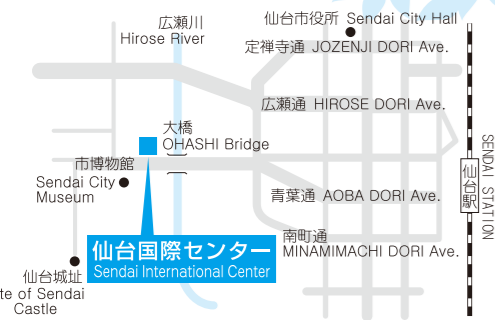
広瀬川
Hirose River

仙台市役所 Sendai City Hall

定禅寺通 JOZENJI DORI Ave.

広瀬通 HIROSE DORI Ave.

大橋
OHASHI Bridge

市博物館
Sendai City Museum

青葉通 AOBA DORI Ave.

SENDAI STATION
仙台駅

南町通
MINAMIMACHI DORI Ave.

仙台国際センター
Sendai International Center

仙台城址
te of Sendai Castle